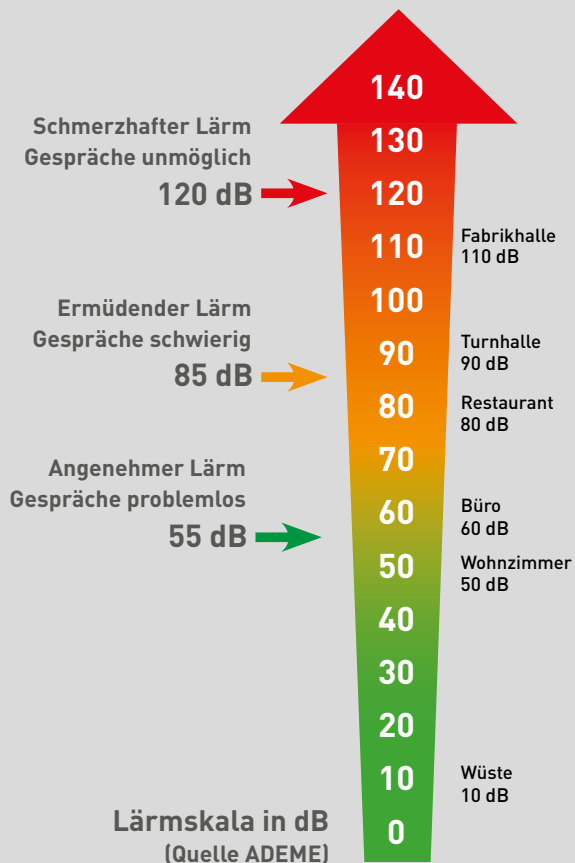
140
Schmerzhafter Lärm
Gespräche unmöglich
130
120 dB
120
110
Fabrikhalle
110 dB
Ermüdender Lärm
Gespräche schwierig
100
90
Turnhalle
90 dB
85 dB
80
Restaurant
80 dB
Angenehmer Lärm
Gespräche problemlos
70
60
Büro
60 dB
55 dB
50
Wohnzimmer
50 dB
40
30
20
10
Wüste
10 dB
Lärmskala in dB
(Quelle ADEME)
0